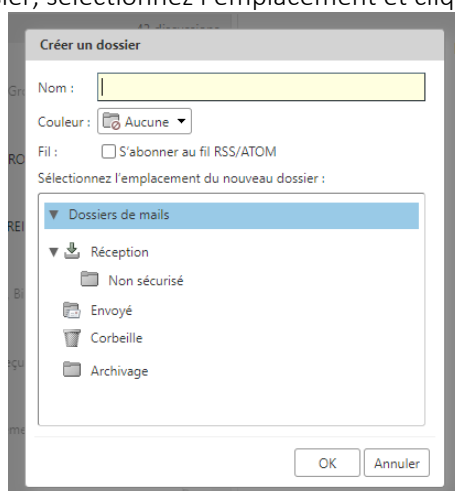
ier, sélectionnez l'emplacement et cliq

42 discussions

Créer un dossier

Nom :

Couleur : Aucune

Fil : S'abonner au fil RSS/ATOM

Sélectionnez l'emplacement du nouveau dossier :

Dossiers de mails

Réception

Non sécurisé

Envoyé

Corbeille

Archivage

OK Annuler